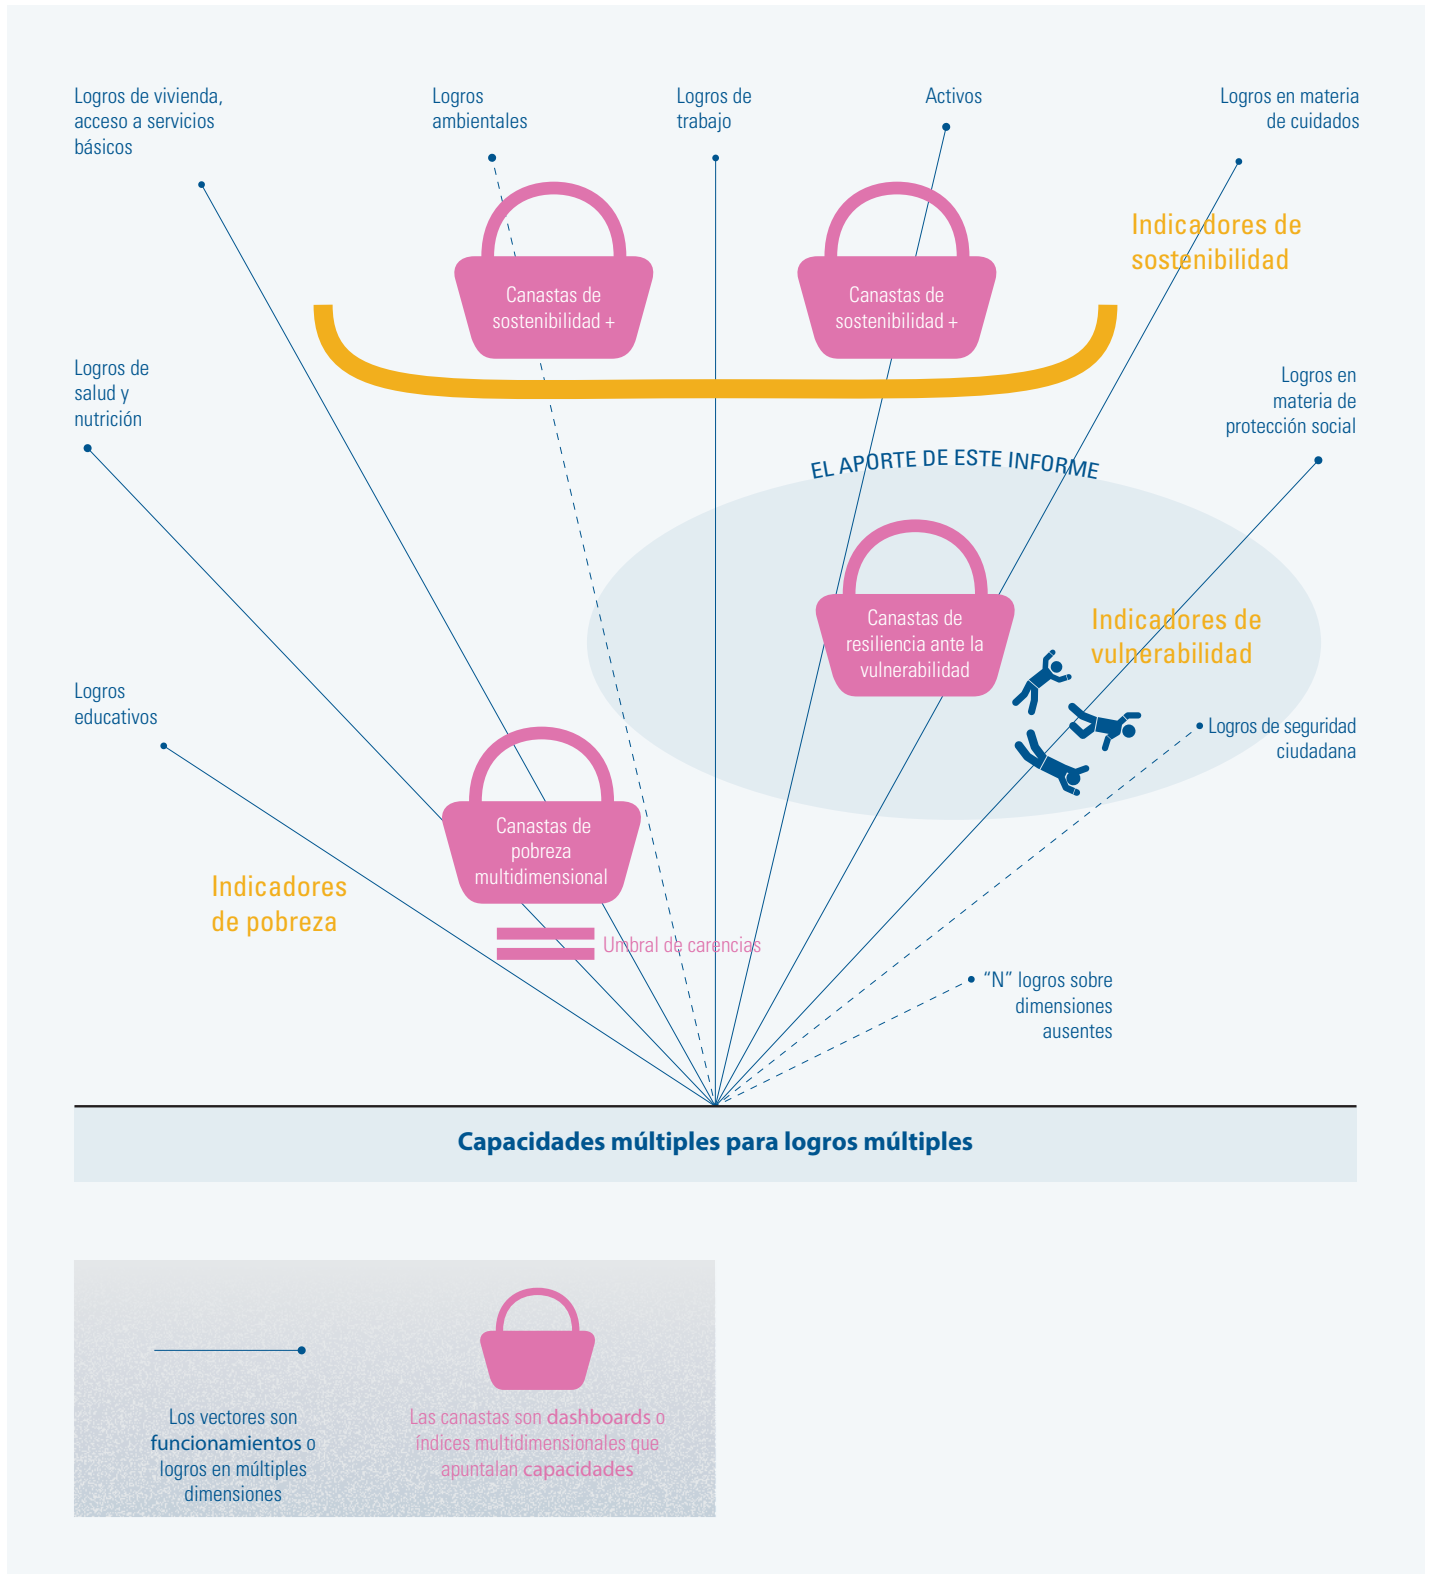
Logros de vivienda, acceso a servicios básicos

Logros ambientales

Logros de trabajo

Activos

Logros en materia de cuidados

Canastas de sostenibilidad +

Canastas de sostenibilidad +

Indicadores de sostenibilidad

Logros de salud y nutrición

Logros en materia de protección social

EL APORTE DE ESTE INFORME

Canastas de resiliencia ante la vulnerabilidad

Indicadores de vulnerabilidad

Logros educativos

Logros de seguridad ciudadana

Canastas de pobreza multidimensional

Indicadores de pobreza

Umbral de carencias

"N" logros sobre dimensiones ausentes

Capacidades múltiples para logros múltiples

Los vectores son funcionamientos o logros en múltiples dimensiones

Las canastas son dashboards o índices multidimensionales que apuntalan capacidades